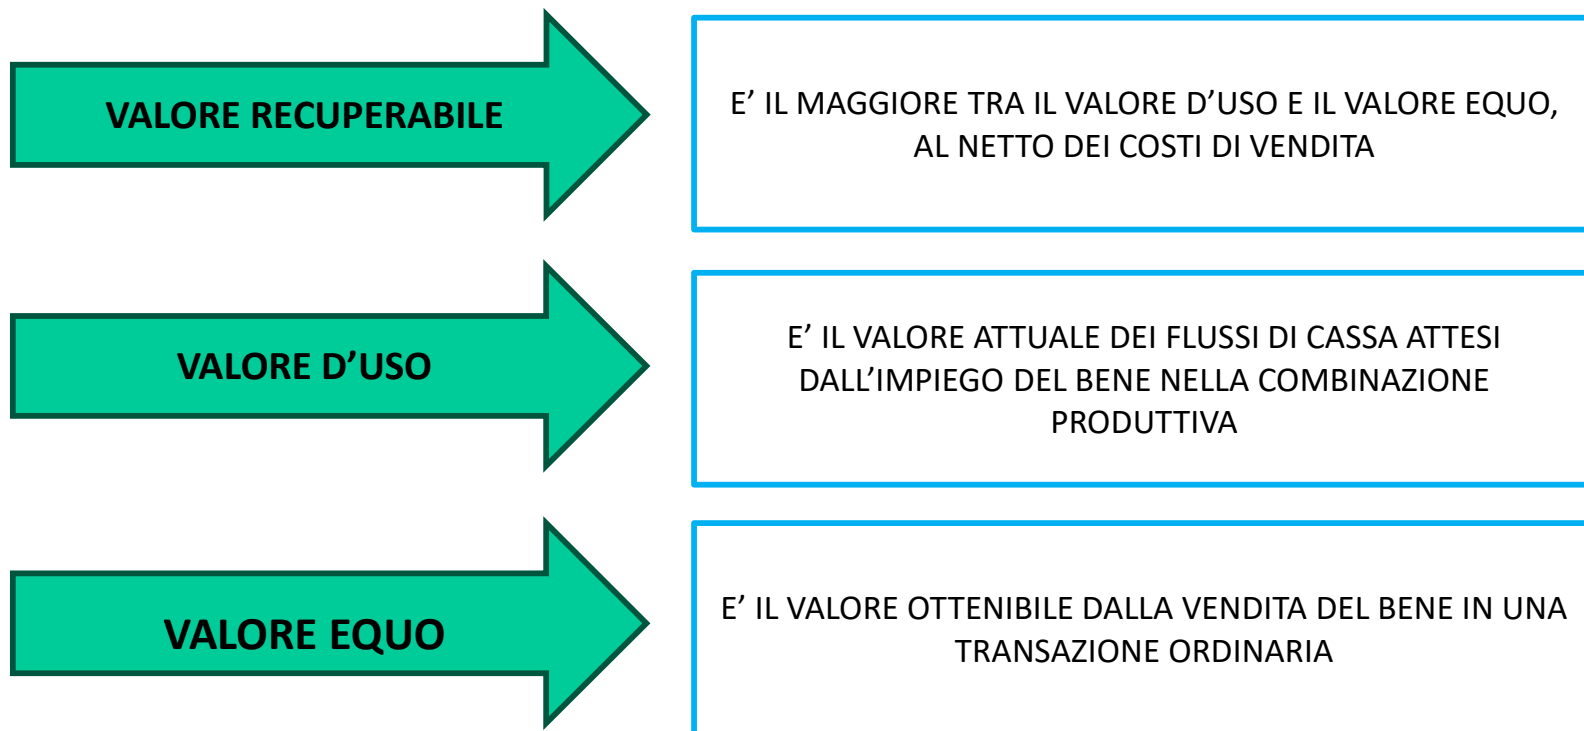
VALORE RECUPERABILE

E’ IL MAGGIORE TRA IL VALORE D’USO E IL VALORE EQUO, AL NETTO DEI COSTI DI VENDITA

VALORE D’USO

E’ IL VALORE ATTUALE DEI FLUSSI DI CASSA ATTESI DALL’IMPIEGO DEL BENE NELLA COMBINAZIONE PRODUTTIVA

VALORE EQUO

E’ IL VALORE OTTENIBILE DALLA VENDITA DEL BENE IN UNA TRANSAZIONE ORDINARIA